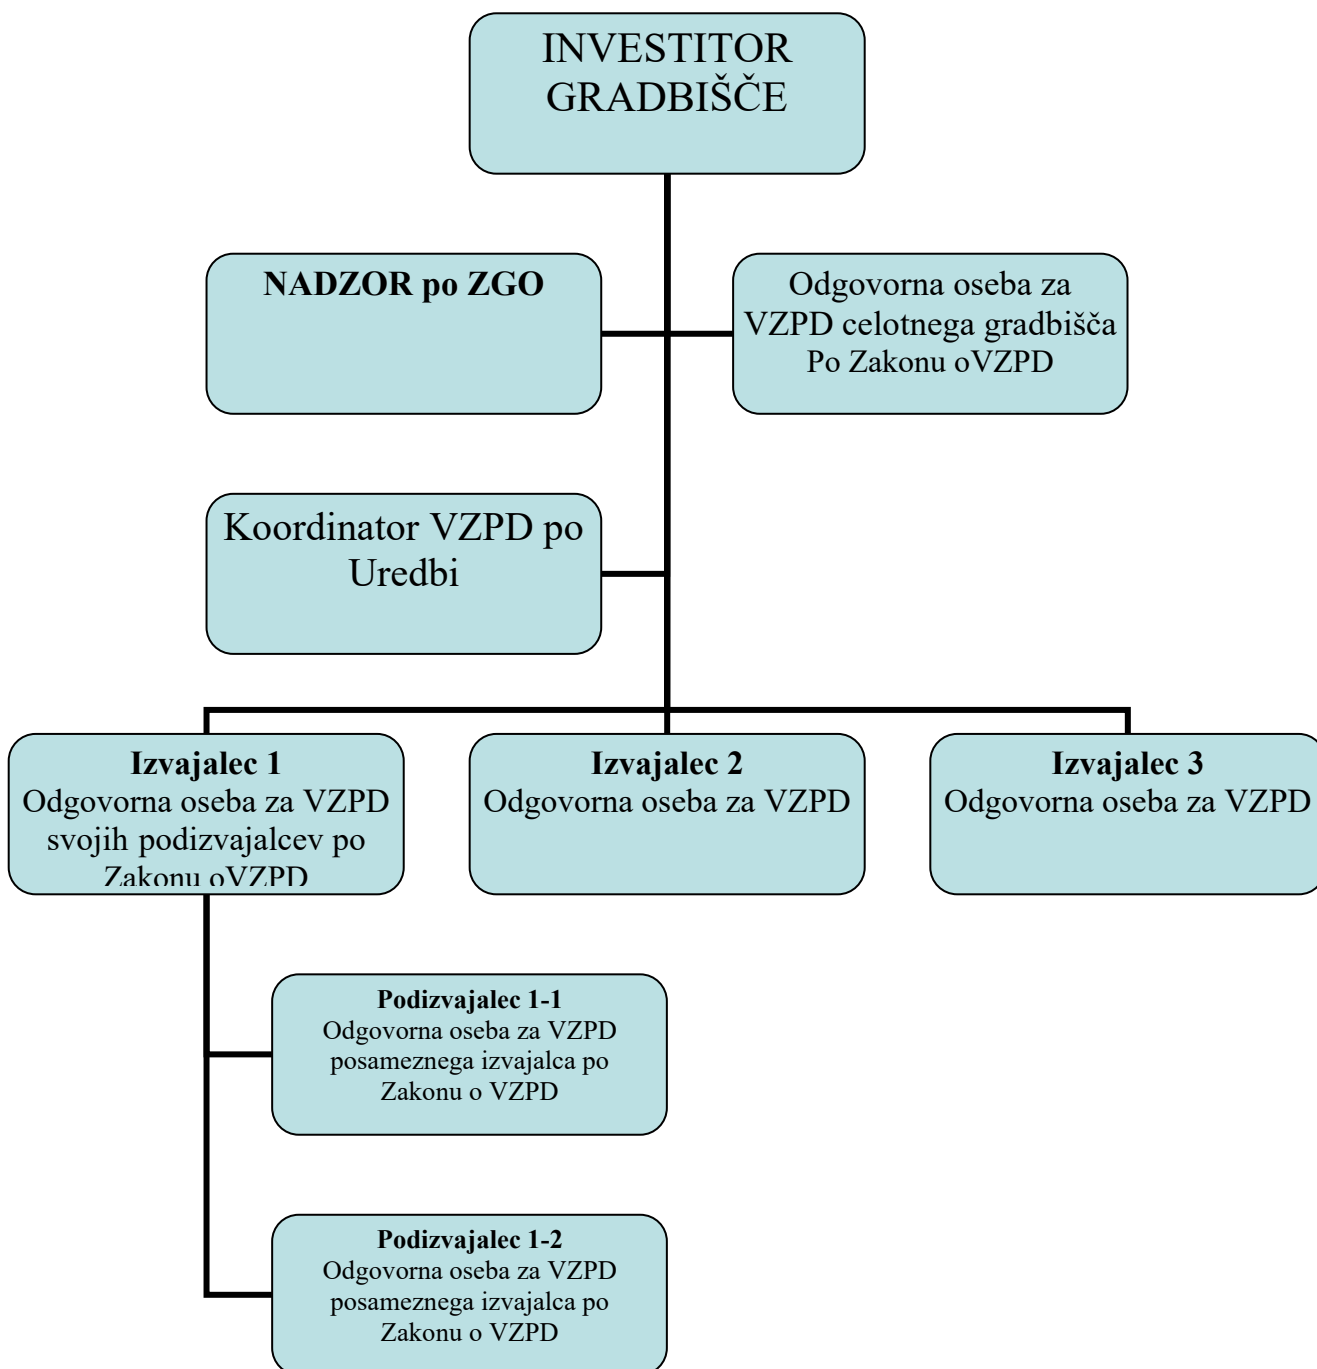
INVESTITOR GRADBIŠČE

NADZOR po ZGO

Odgovorna oseba za VZPD celotnega gradbišča Po Zakonu oVZPD

Koordinator VZPD po Uredbi

Izvajalec 1
Odgovorna oseba za VZPD svojih podizvajalcev po Zakonu oVZPD

Izvajalec 2
Odgovorna oseba za VZPD

Izvajalec 3
Odgovorna oseba za VZPD

Podizvajalec 1-1
Odgovorna oseba za VZPD posameznega izvajalca po Zakonu o VZPD

Podizvajalec 1-2
Odgovorna oseba za VZPD posameznega izvajalca po Zakonu o VZPD